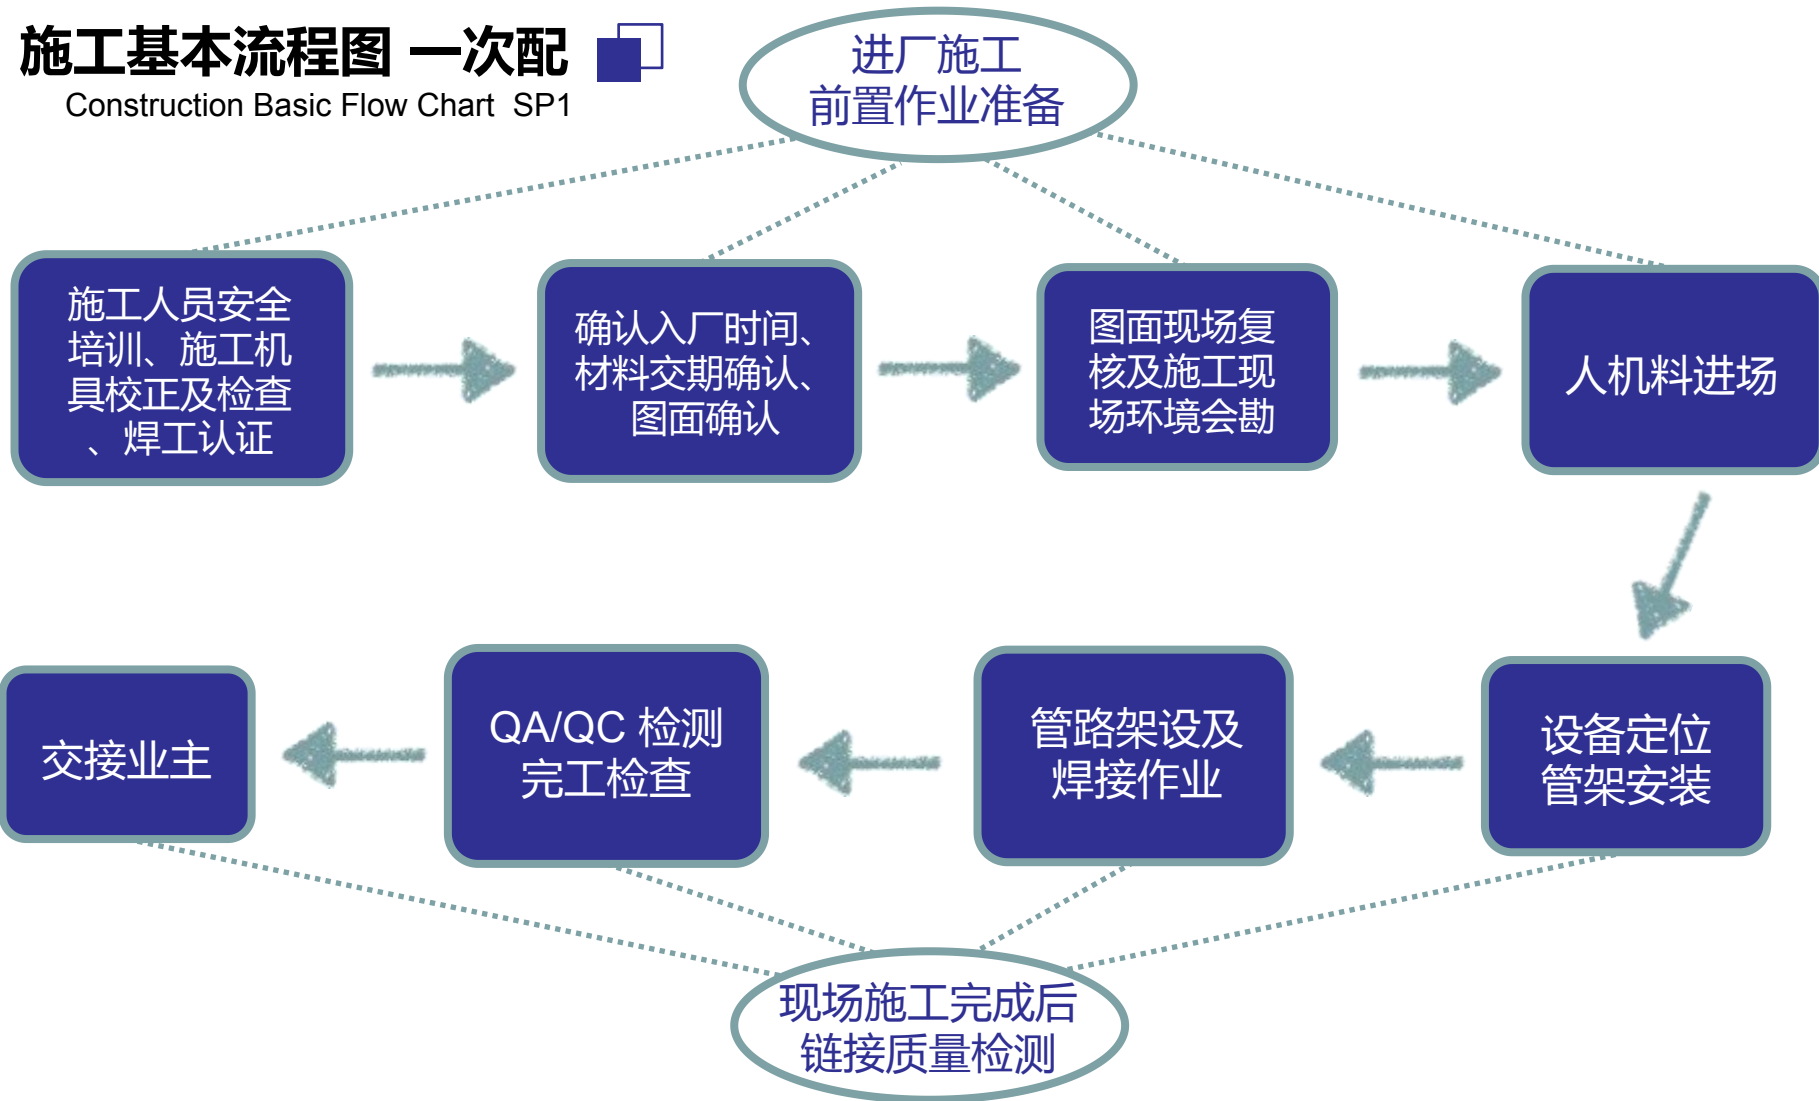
施工基本流程图 一次配
Construction Basic Flow Chart SP1

进厂施工
前置作业准备

施工人员安全培训、施工机具校正及检查、焊工认证

确认入厂时间、材料交期确认、图面确认

图面现场复核及施工现场环境会勘

人机料进场

设备定位管架安装

管路架设及焊接作业

QA/QC 检测完工检查

交接业主

现场施工完成后
链接质量检测